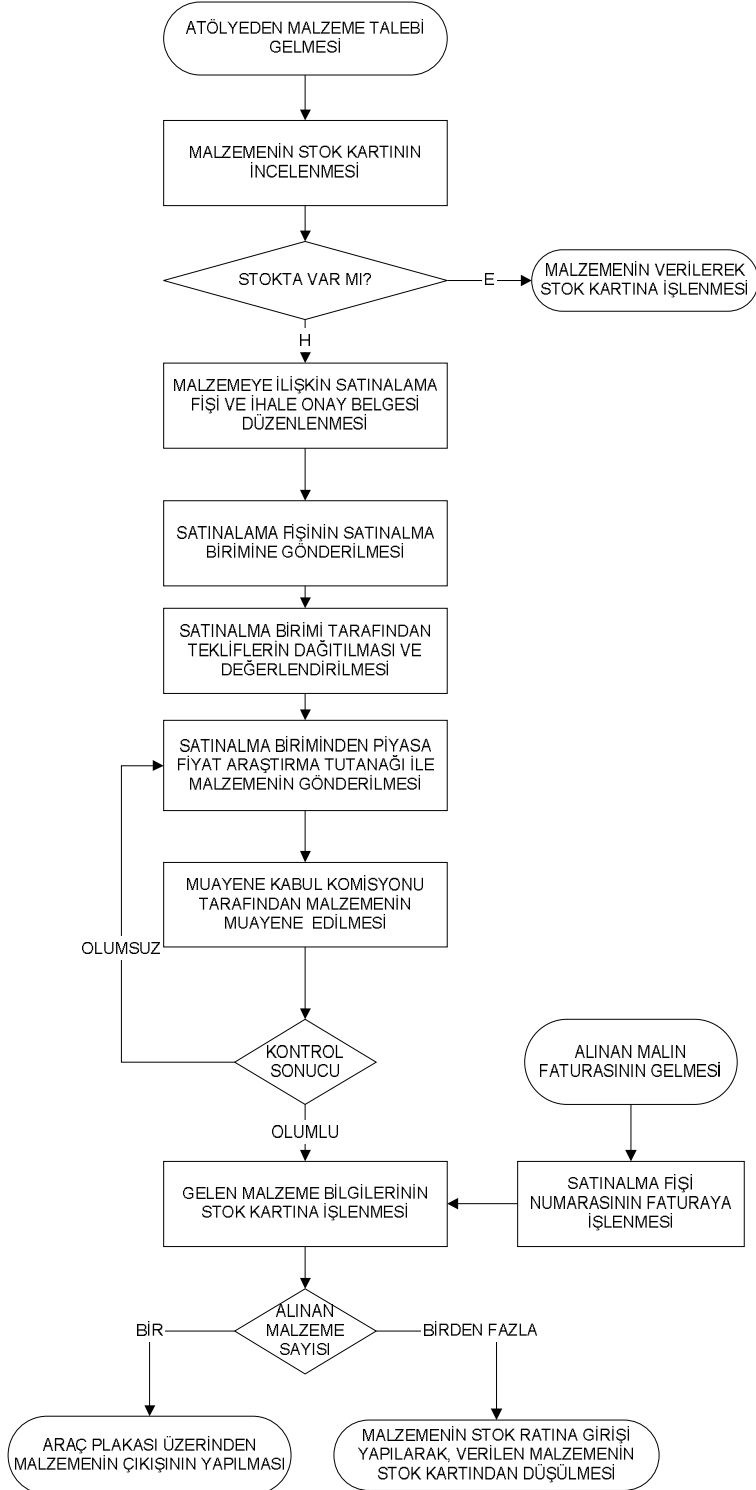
ATÖLYEDEN MALZEME TALEBİ GELMESİ

MALZEMENİN STOK KARTININ İNCELENMESİ

STOKTA VAR MI?

E

MALZEMENİN VERİLEREK STOK KARTINA İŞLENMESİ

H

MALZEMEYE İLİŞKİN SATINALAMA FİŞİ VE İHALE ONAY BELGESİ DÜZENLENMESİ

SATINALAMA FİŞİNİN SATINALMA BİRİMİNE GÖNDERİLMESİ

SATINALMA BİRİMİ TARAFINDAN TEKLİFLERİN DAĞITILMASI VE DEĞERLENDİRİLMESİ

SATINALMA BİRİMİNDEN PİYASA FİYAT ARAŞTIRMA TUTANAĞI İLE MALZEMENİN GÖNDERİLMESİ

MUAYENE KABUL KOMİSYONU TARAFINDAN MALZEMENİN MUAYENE EDİLMESİ

OLUMSUZ

KONTROL SONUCU

ALINAN MALIN FATURASININ GELMESİ

OLUMLU

GELEN MALZEME BİLGİLERİNİN STOK KARTINA İŞLENMESİ

SATINALMA FİŞİ NUMARASININ FATURAYA İŞLENMESİ

ALINAN MALZEME SAYISI

BİR

BİRDEN FAZLA

ARAÇ PLAKASI ÜZERİNDEN MALZEMENİN ÇIKIŞININ YAPILMASI

MALZEMENİN STOK RATINA GİRİŞİ YAPILARAK, VERİLEN MALZEMENİN STOK KARTINDAN DÜŞÜLMESİ